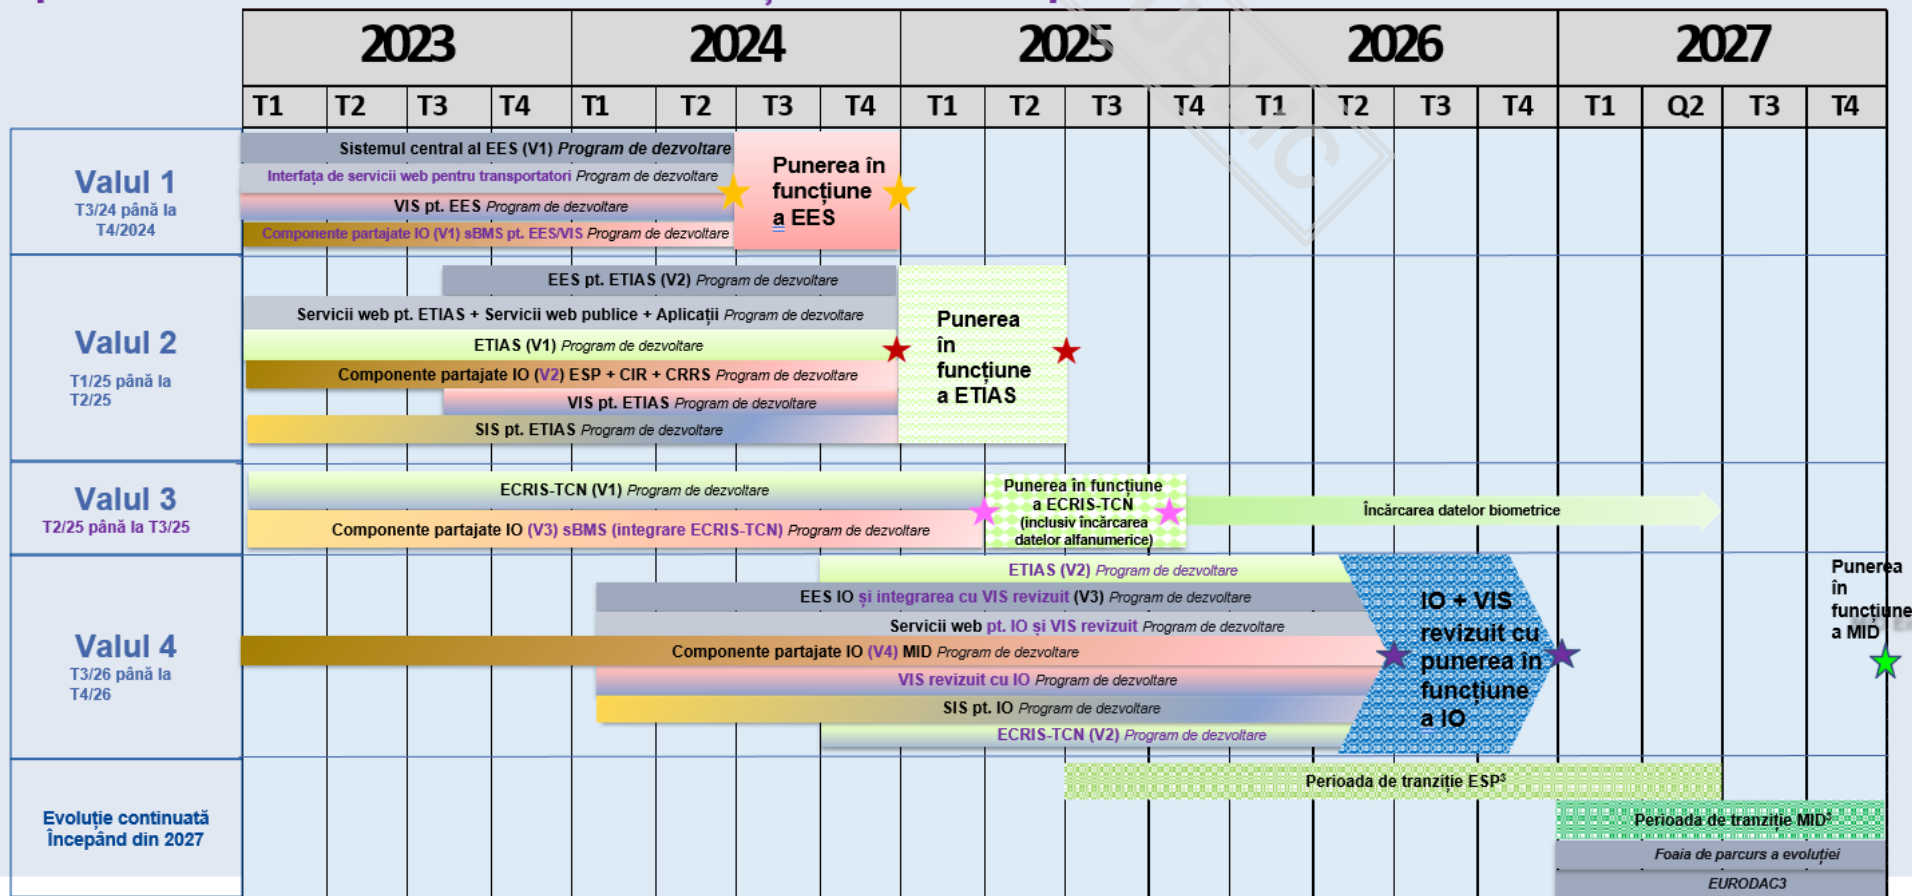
| | 2023 | | | | 2024 | | | | 2025 | | | | 2026 | | | | 2027 | | | |
|---|---|---|---|---|---|---|---|---|---|---|---|---|---|---|---|---|---|---|---|---|
| | T1 | T2 | T3 | T4 | T1 | T2 | T3 | T4 | T1 | T2 | T3 | T4 | T1 | T2 | T3 | T4 | T1 | Q2 | T3 | T4 |

Valul 1
T3/24 până la T4/2024

Sistemul central al EES (V1) Program de dezvoltare
Interfața de servicii web pentru transportatori Program de dezvoltare
VIS pt. EES Program de dezvoltare
Componente partajate IO (V1) sBMS pt. EES/VIS Program de dezvoltare
Punerea în funcțiune a EES

Valul 2
T1/25 până la T2/25

EES pt. ETIAS (V2) Program de dezvoltare
Servicii web pt. ETIAS + Servicii web publice + Aplicații Program de dezvoltare
ETIAS (V1) Program de dezvoltare
Componente partajate IO (V2) ESP + CIR + CRRS Program de dezvoltare
VIS pt. ETIAS Program de dezvoltare
SIS pt. ETIAS Program de dezvoltare
Punerea în funcțiune a ETIAS

Valul 3
T2/25 până la T3/25

ECRIS-TCN (V1) Program de dezvoltare
Componente partajate IO (V3) sBMS (integrare ECRIS-TCN) Program de dezvoltare
Punerea în funcțiune a ECRIS-TCN (inclusiv încărcarea datelor alfanumerice)
Încărcarea datelor biometrice

Valul 4
T3/26 până la T4/26

ETIAS (V2) Program de dezvoltare
EES IO și integrarea cu VIS revizuit (V3) Program de dezvoltare
Servicii web pt. IO și VIS revizuit Program de dezvoltare
Componente partajate IO (V4) MID Program de dezvoltare
VIS revizuit cu IO Program de dezvoltare
SIS pt. IO Program de dezvoltare
ECRIS-TCN (V2) Program de dezvoltare
IO + VIS revizuit cu punerea în funcțiune a IO
Punerea în funcțiune a MID

Evoluție continuată începând din 2027

Perioada de tranziție ESP³
Perioada de tranziție MID³
Foaia de parcurs a evoluției
EURODAC3